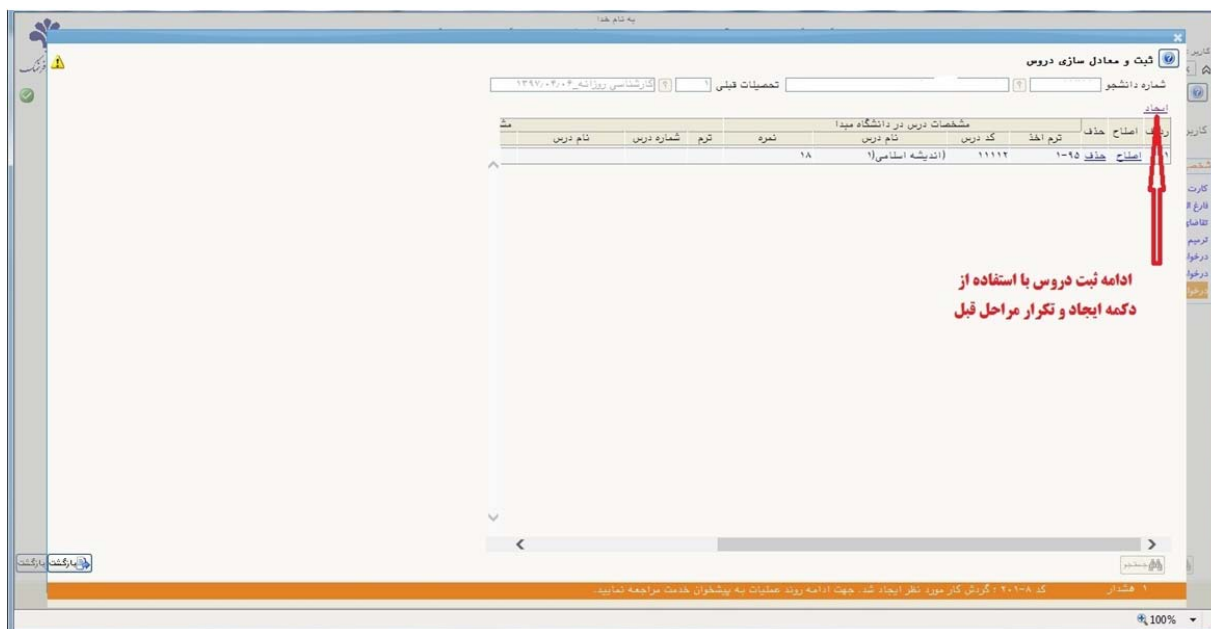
به نام خدا

ثبت و معادل سازی دروس

شماره دانشجو

تحصیلات قبلی ۱

کارشناسی روزانه_۱۳۹۷/۰۴/۰۶

ایجاد

| ردیف | اصلاح | حذف | ترم اخذ | کد درس | نام درس | نمره | ترم | شماره درس | نام درس |
|---|---|---|---|---|---|---|---|---|---|
| | | | مشخصات درس در دانشگاه مبدا | | | | | | |
| ۱ | اصلاح | حذف | ۹۵-۱ | ۱۱۱۱۲ | (اندیشه اسلامی(۱ | ۱۸ | | | |

ادامه ثبت دروس با استفاده از دکمه ایجاد و تکرار مراحل قبل

جستجو

بازگشت

۱ هشدار کد ۸-۲۰۱ : گردش کار مورد نظر ایجاد شد. جهت ادامه روند عملیات به پیشخوان خدمت مراجعه نمایید.

100%